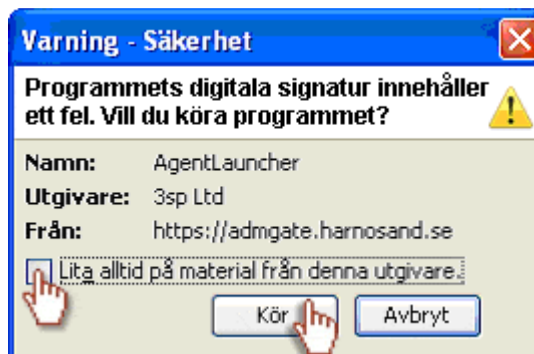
Varning - Säkerhet

Programmets digitala signatur innehåller ett fel. Vill du köra programmet?

Namn: AgentLauncher
Utgivare: 3sp Ltd
Från: https://admgate.harnosand.se

Lita alltid på material från denna utgivare.

Kör
Avbryt